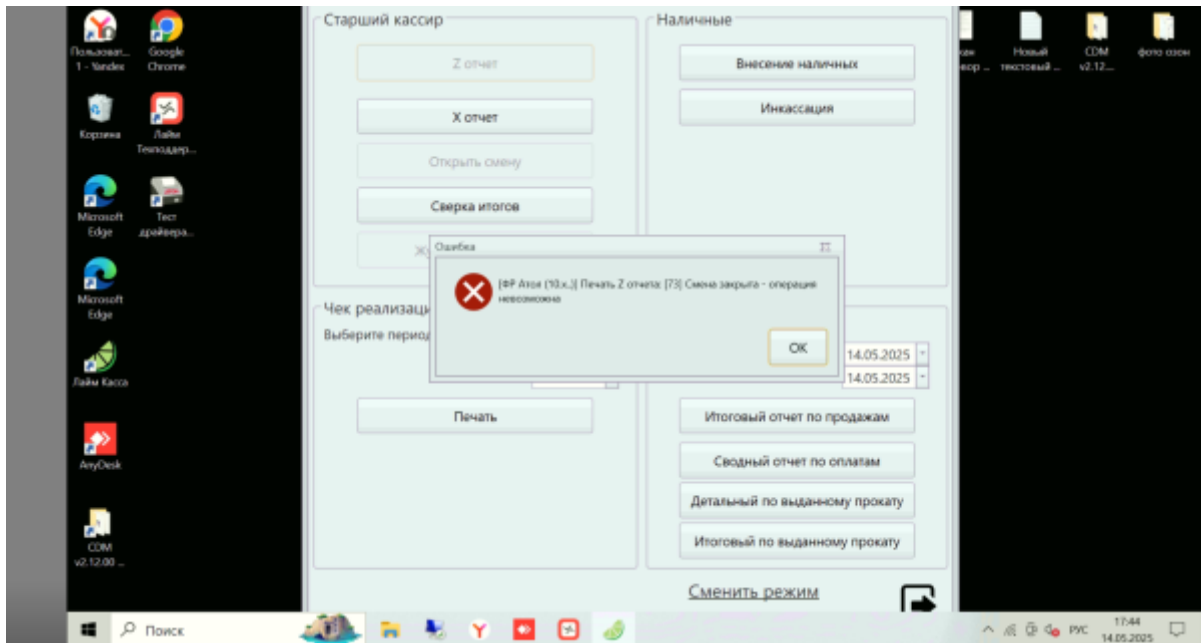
Пользоват... 1 - Yandex

Google Chrome

Корзина

Лайм Теплоцентр...

Microsoft Edge

Тест драйвера...

Microsoft Edge

Лайм Касса

AnyDesk

CDM v2.12.00 ...

Старший кассир

Z отчет

X отчет

Открыть смену

Сверка итогов

Наличные

Внесение наличных

Инкассация

Чек реализаци

Выберите период

Печать

14.05.2025

14.05.2025

Итоговый отчет по продажам

Сводный отчет по оплатам

Детальный по выданному прокату

Итоговый по выданному прокату

Сменить режим

Ошибка

[ФР Атол (10.х.)] Печать Z отчета: [73] Смена закрыта - операция невозможна

OK

Новый текстовый ...

CDM v2.12...

фото озон

Поиск

РУС

17:44
14.05.2025